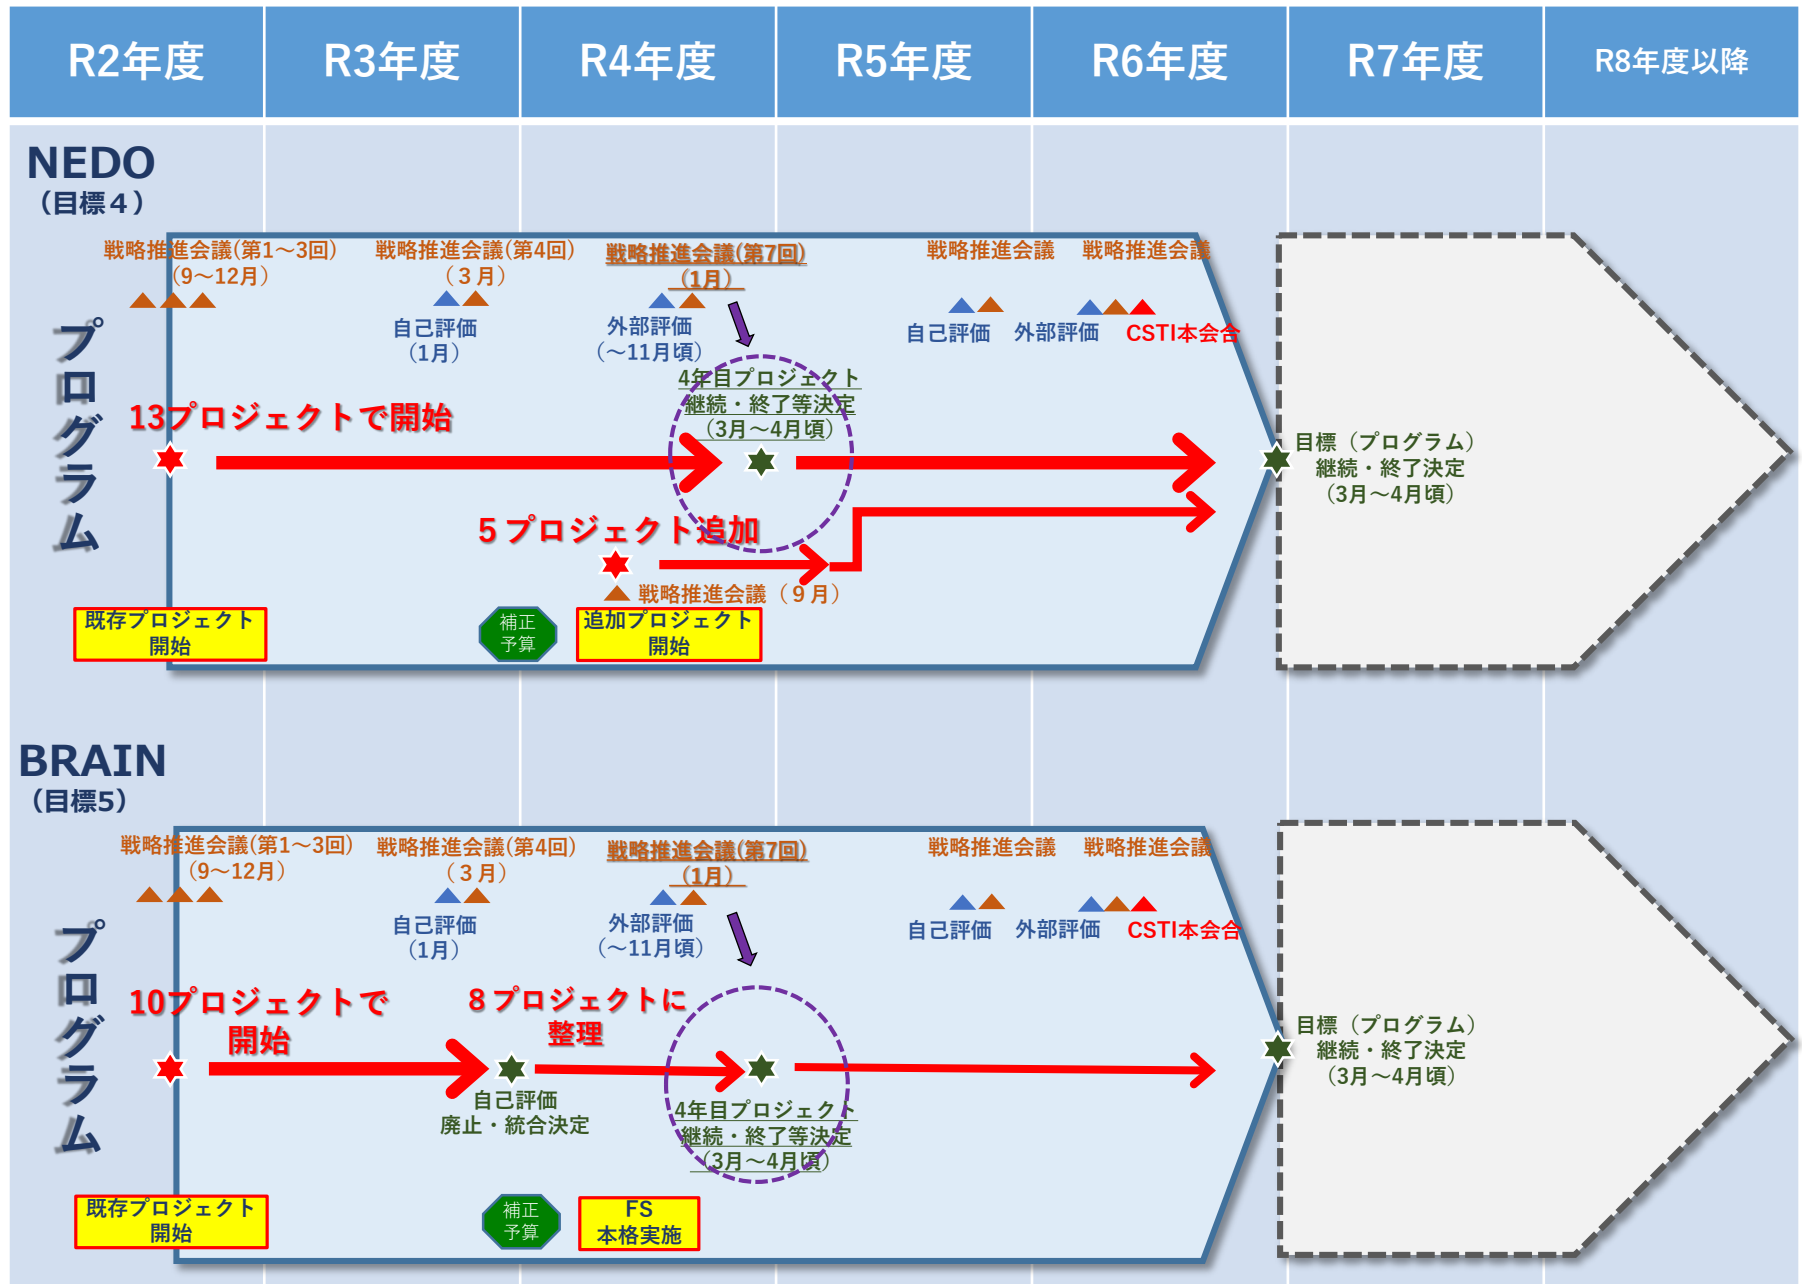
| R2年度 | R3年度 | R4年度 | R5年度 | R6年度 | R7年度 | R8年度以降 |
|---|---|---|---|---|---|---|

NEDO
（目標４）

戦略推進会議(第1～3回)
(9～12月)

戦略推進会議(第4回)
（３月）

戦略推進会議(第7回)
（1月）

戦略推進会議　戦略推進会議

自己評価
（1月）

外部評価
（～11月頃）

自己評価　外部評価　CSTI本会合

プログラム

4年目プロジェクト
継続・終了等決定
（3月～4月頃）

13プロジェクトで開始

目標（プログラム）
継続・終了決定
（3月～4月頃）

5プロジェクト追加

戦略推進会議（９月）

既存プロジェクト
開始

補正
予算

追加プロジェクト
開始

BRAIN
（目標5）

戦略推進会議(第1～3回)
(9～12月)

戦略推進会議(第4回)
（３月）

戦略推進会議(第7回)
（1月）

戦略推進会議　戦略推進会議

自己評価
（1月）

外部評価
（～11月頃）

自己評価　外部評価　CSTI本会合

プログラム

10プロジェクトで
開始

8プロジェクトに
整理

目標（プログラム）
継続・終了決定
（3月～4月頃）

自己評価
廃止・統合決定

4年目プロジェクト
継続・終了等決定
（3月～4月頃）

既存プロジェクト
開始

補正
予算

FS
本格実施